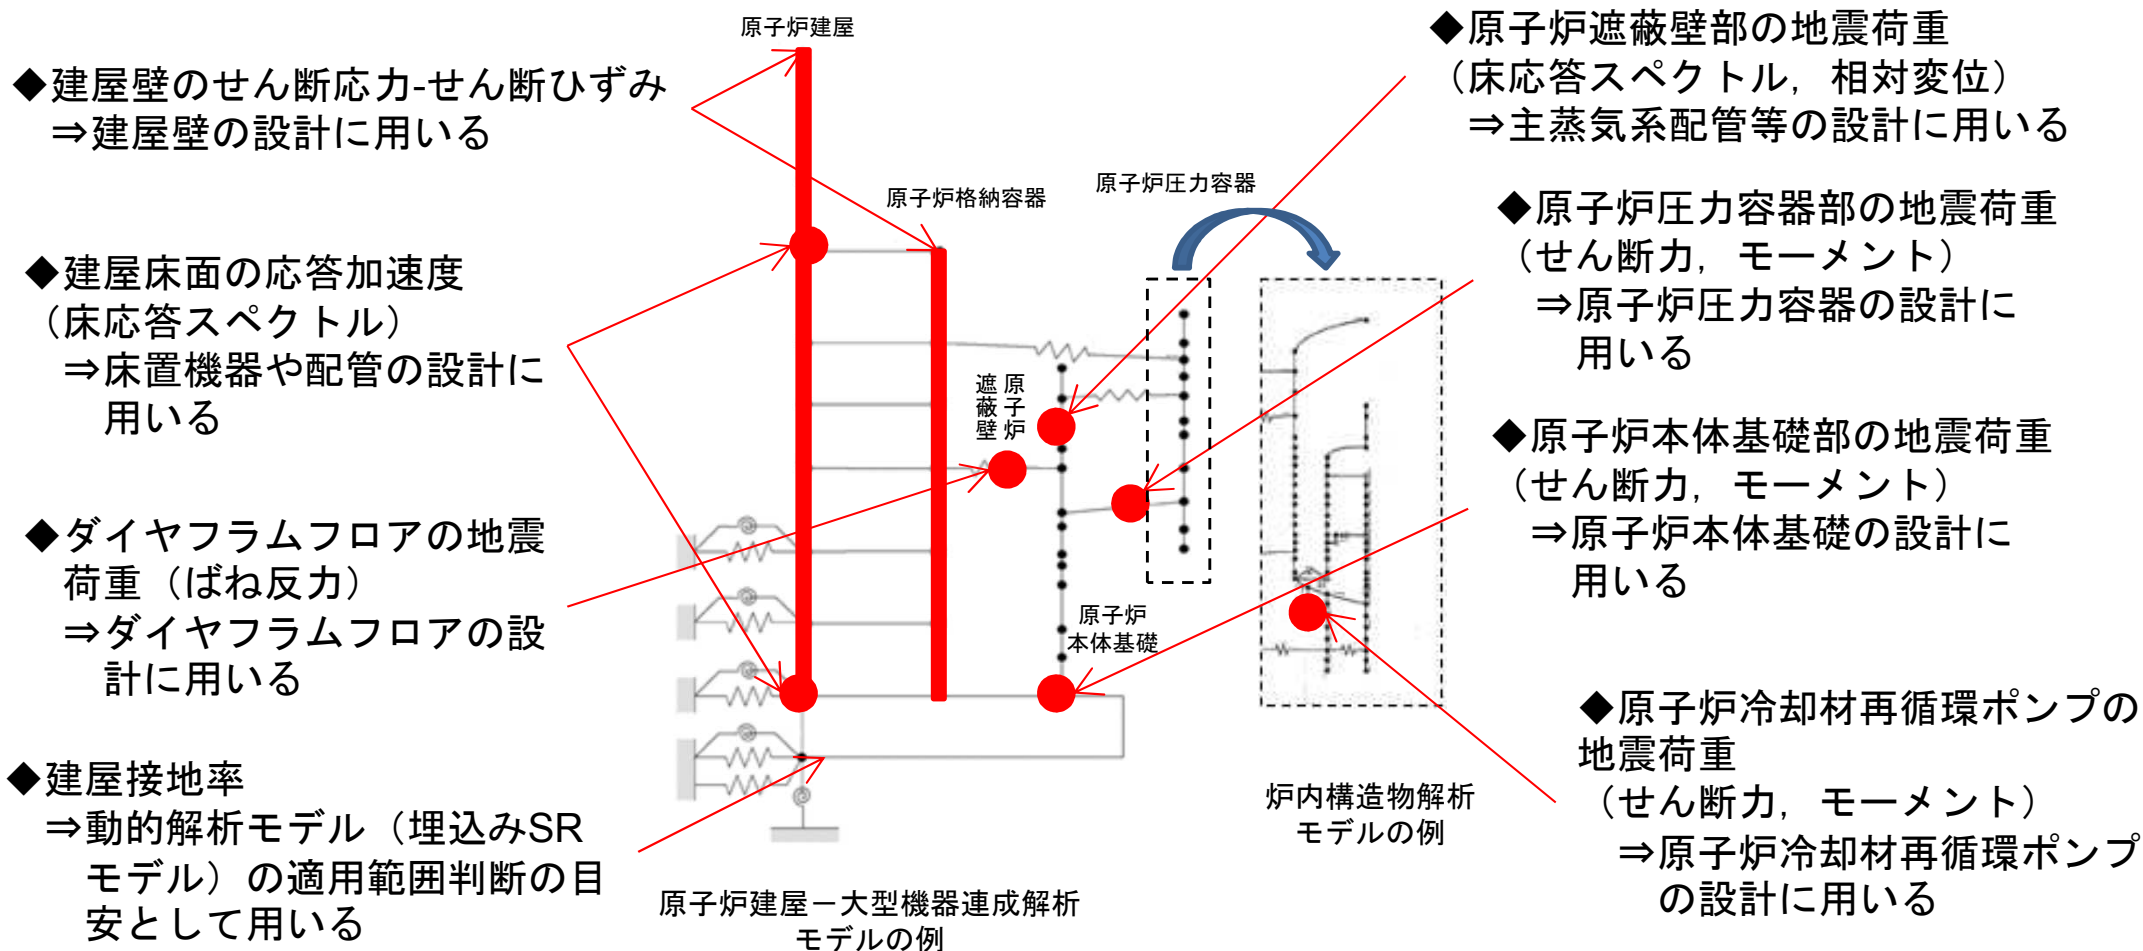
原子炉建屋

◆建屋壁のせん断応力-せん断ひずみ
⇒建屋壁の設計に用いる

◆建屋床面の応答加速度
（床応答スペクトル）
⇒床置機器や配管の設計に用いる

◆ダイヤフラムフロアの地震荷重（ばね反力）
⇒ダイヤフラムフロアの設計に用いる

◆建屋接地率
⇒動的解析モデル（埋込みSRモデル）の適用範囲判断の目安として用いる

原子炉格納容器

原子炉圧力容器

原子炉遮蔽壁

原子炉本体基礎

原子炉建屋ー大型機器連成解析モデルの例

炉内構造物解析モデルの例

◆原子炉遮蔽壁部の地震荷重
（床応答スペクトル，相対変位）
⇒主蒸気系配管等の設計に用いる

◆原子炉圧力容器部の地震荷重
（せん断力，モーメント）
⇒原子炉圧力容器の設計に用いる

◆原子炉本体基礎部の地震荷重
（せん断力，モーメント）
⇒原子炉本体基礎の設計に用いる

◆原子炉冷却材再循環ポンプの地震荷重
（せん断力，モーメント）
⇒原子炉冷却材再循環ポンプの設計に用いる